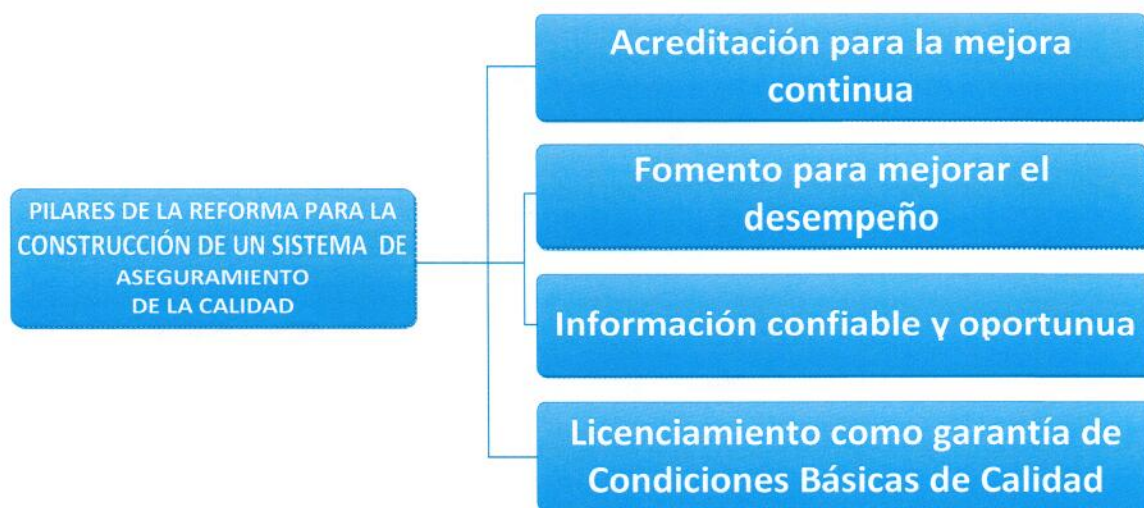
PILARES DE LA REFORMA PARA LA CONSTRUCCIÓN DE UN SISTEMA DE ASEGURAMIENTO DE LA CALIDAD

Acreditación para la mejora continua

Fomento para mejorar el desempeño

Información confiable y oportuna

Licenciamiento como garantía de Condiciones Básicas de Calidad